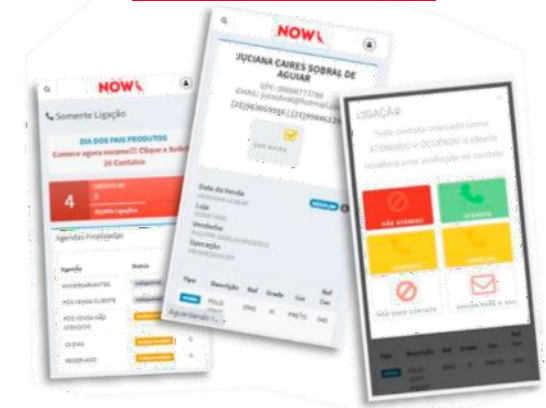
NOW

Somente Ligação

DIA DOS PAIS PRODUTOS
Comece agora mesmo!!! Clique e Soli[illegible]
20 Contatos

4

Agendas Finalizadas

Agenda
Status

NOW

JUCIANA CAIRES SOBRAL DE AGUIAR

Data da Venda
Loja
Vendedor
Operação

Tipo
Descrição
Ref
Grade
Cor
POLO
PRETO

LIGAÇÃO

NÃO ATENDEU
ATENDEU